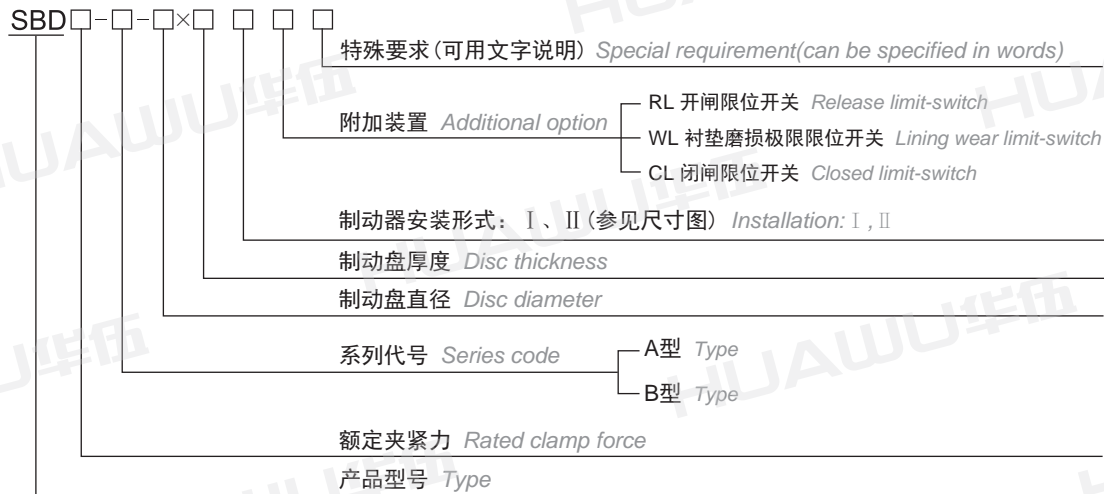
SBD□-□-□×□ □ □ □

特殊要求（可用文字说明） Special requirement(can be specified in words)

附加装置 Additional option

RL 开闸限位开关 Release limit-switch

WL 衬垫磨损极限限位开关 Lining wear limit-switch

CL 闭闸限位开关 Closed limit-switch

制动器安装形式：Ⅰ、Ⅱ（参见尺寸图） Installation: Ⅰ, Ⅱ

制动盘厚度 Disc thickness

制动盘直径 Disc diameter

系列代号 Series code

A型 Type

B型 Type

额定夹紧力 Rated clamp force

产品型号 Type

HUAWU华伍